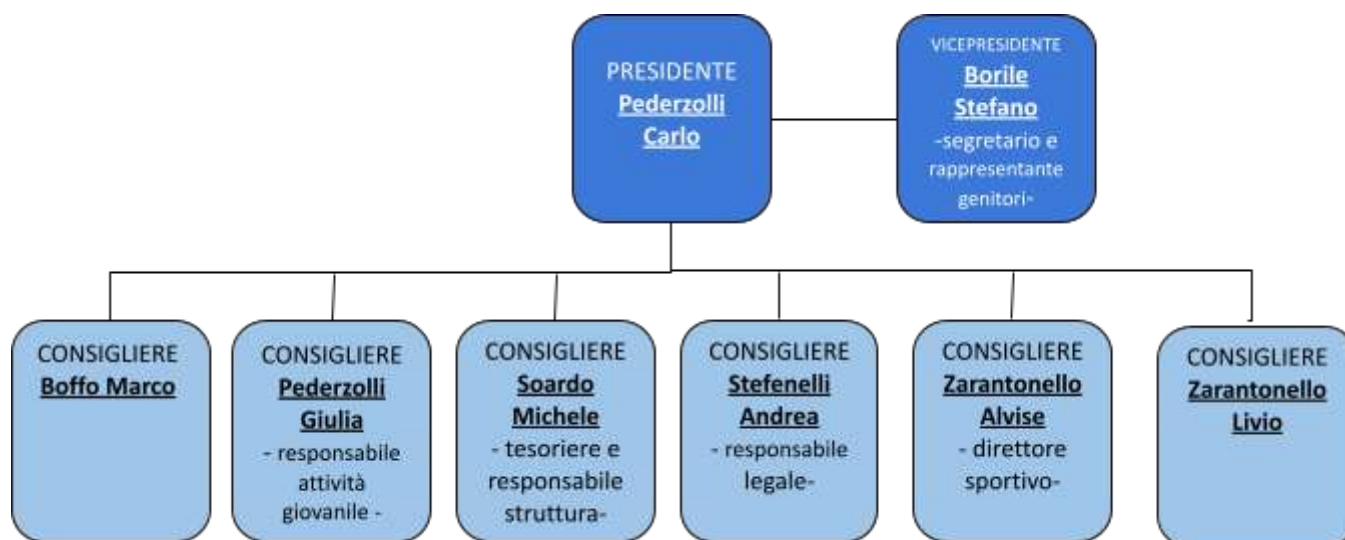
PRESIDENTE
Pederzolli Carlo

VICEPRESIDENTE
Borile Stefano
-segretario e rappresentante genitori-

CONSIGLIERE
Boffo Marco

CONSIGLIERE
Pederzolli Giulia
- responsabile attività giovanile -

CONSIGLIERE
Soardo Michele
- tesoriere e responsabile struttura-

CONSIGLIERE
Stefenelli Andrea
- responsabile legale-

CONSIGLIERE
Zarantonello Alvise
- direttore sportivo-

CONSIGLIERE
Zarantonello Livio